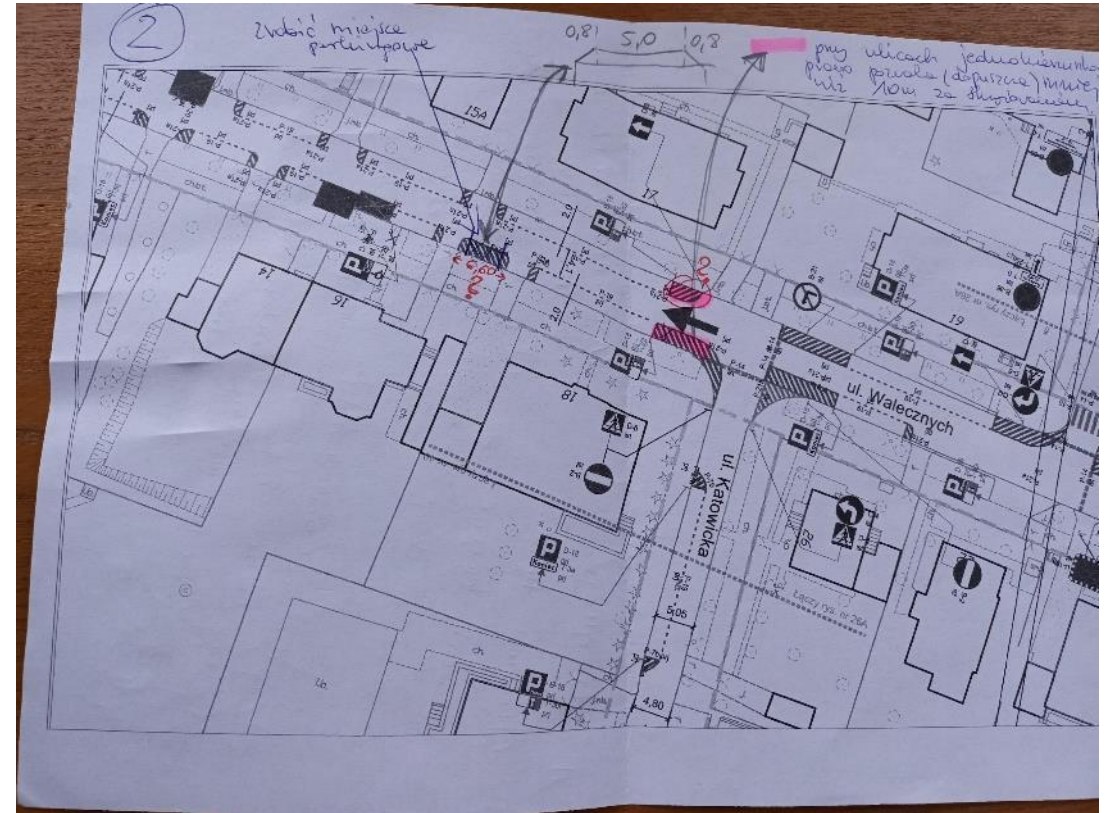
2

Zrobić miejsce parkingowe

0,81 5,0 0,8

przy ulicach jednokierunkowych prawo pozwala (dopuszcza) nawet nie ... 10m za skrzyżowaniem

15A

17

14

16

18

19

2,0

2,0

6,0

?

ul. Walecznych

ul. Katowicka

5,05

4,80

25

Łączy rys. nr 26A